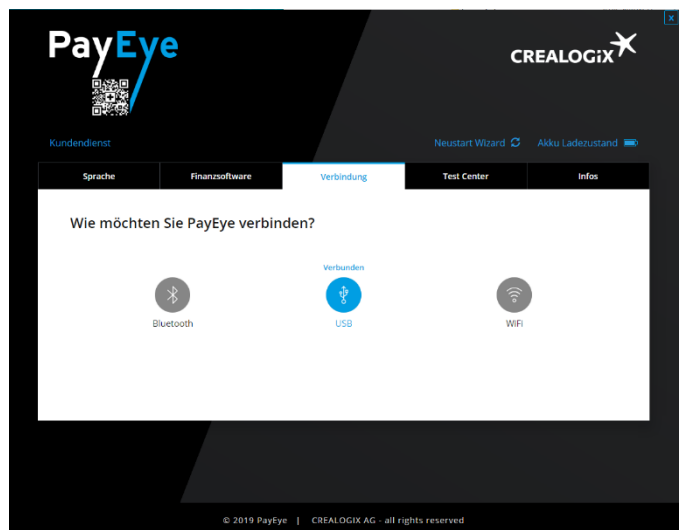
PayEye

CREALOGIX

Kundendienst

Neustart Wizard

Akku Ladezustand

Sprache

Finanzsoftware

Verbindung

Test Center

Infos

Wie möchten Sie PayEye verbinden?

Verbunden

Bluetooth

USB

WiFi

© 2019 PayEye | CREALOGIX AG - all rights reserved